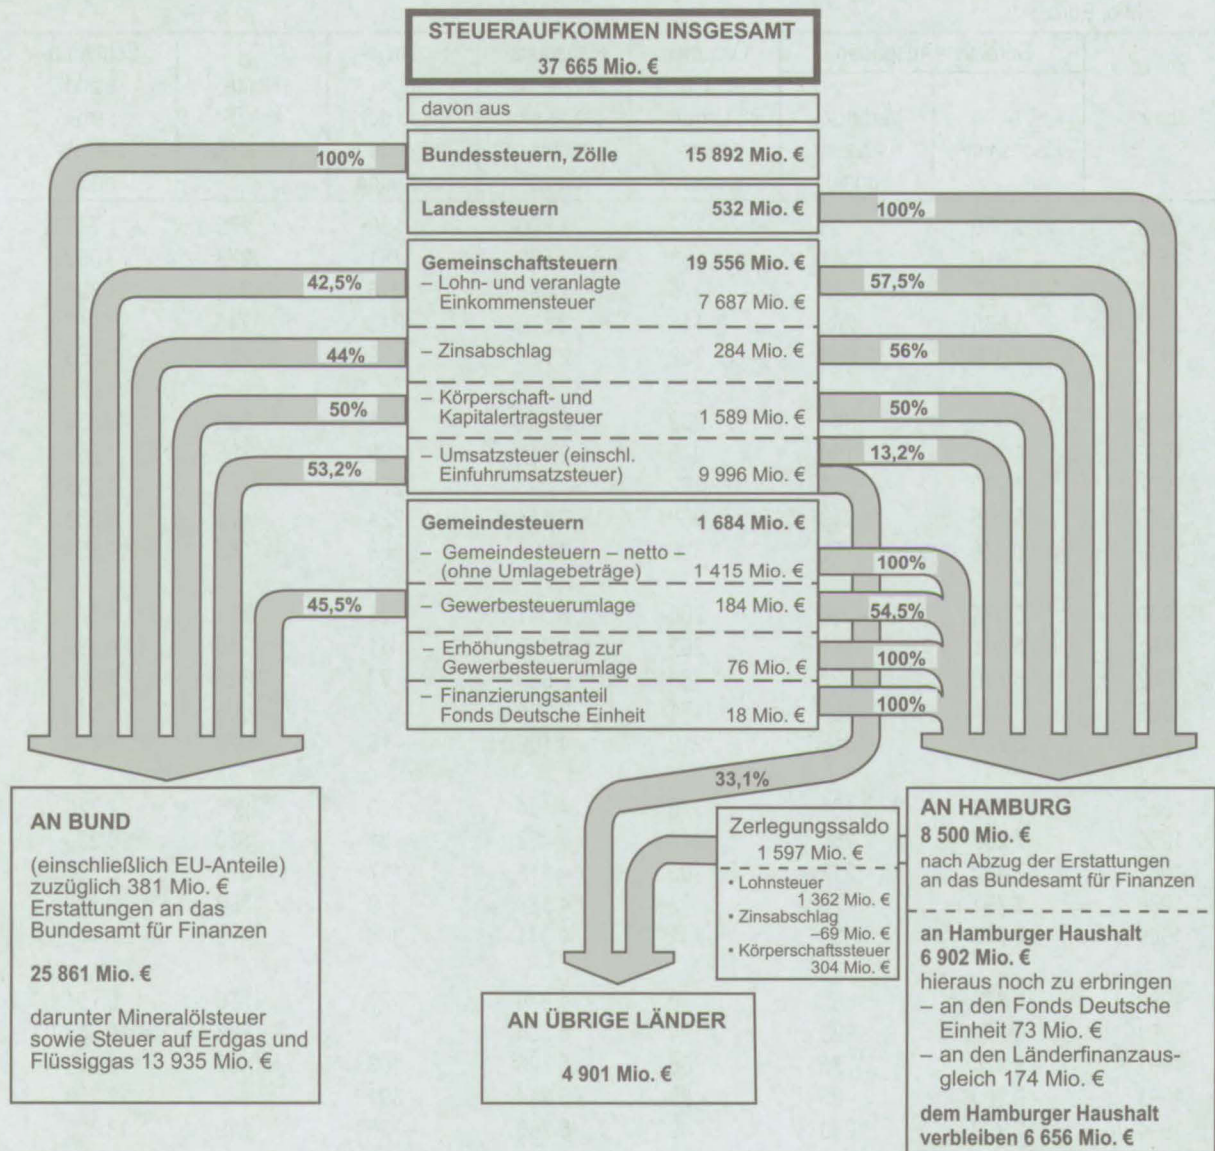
STEUERAUFKOMMEN INSGESAMT
37 665 Mio. €

davon aus

100%

Bundessteuern, Zölle 15 892 Mio. €

Landessteuern 532 Mio. €

100%

42,5%

Gemeinschaftsteuern 19 556 Mio. €
– Lohn- und veranlagte Einkommensteuer 7 687 Mio. €

57,5%

44%

– Zinsabschlag 284 Mio. €

56%

50%

– Körperschaft- und Kapitalertragsteuer 1 589 Mio. €

50%

53,2%

– Umsatzsteuer (einschl. Einfuhrumsatzsteuer) 9 996 Mio. €

13,2%

Gemeindesteuern 1 684 Mio. €
– Gemeindesteuern – netto – (ohne Umlagebeträge) 1 415 Mio. €

100%

45,5%

– Gewerbesteuerumlage 184 Mio. €

54,5%

– Erhöhungsbetrag zur Gewerbesteuerumlage 76 Mio. €

100%

– Finanzierungsanteil Fonds Deutsche Einheit 18 Mio. €

100%

33,1%

AN BUND

(einschließlich EU-Anteile) zuzüglich 381 Mio. € Erstattungen an das Bundesamt für Finanzen

25 861 Mio. €

darunter Mineralölsteuer sowie Steuer auf Erdgas und Flüssiggas 13 935 Mio. €

Zerlegungssaldo
1 597 Mio. €
• Lohnsteuer 1 362 Mio. €
• Zinsabschlag –69 Mio. €
• Körperschaftssteuer 304 Mio. €

AN ÜBRIGE LÄNDER

4 901 Mio. €

AN HAMBURG
8 500 Mio. €
nach Abzug der Erstattungen an das Bundesamt für Finanzen

an Hamburger Haushalt
6 902 Mio. €
hieraus noch zu erbringen
– an den Fonds Deutsche Einheit 73 Mio. €
– an den Länderfinanzausgleich 174 Mio. €

dem Hamburger Haushalt verbleiben 6 656 Mio. €